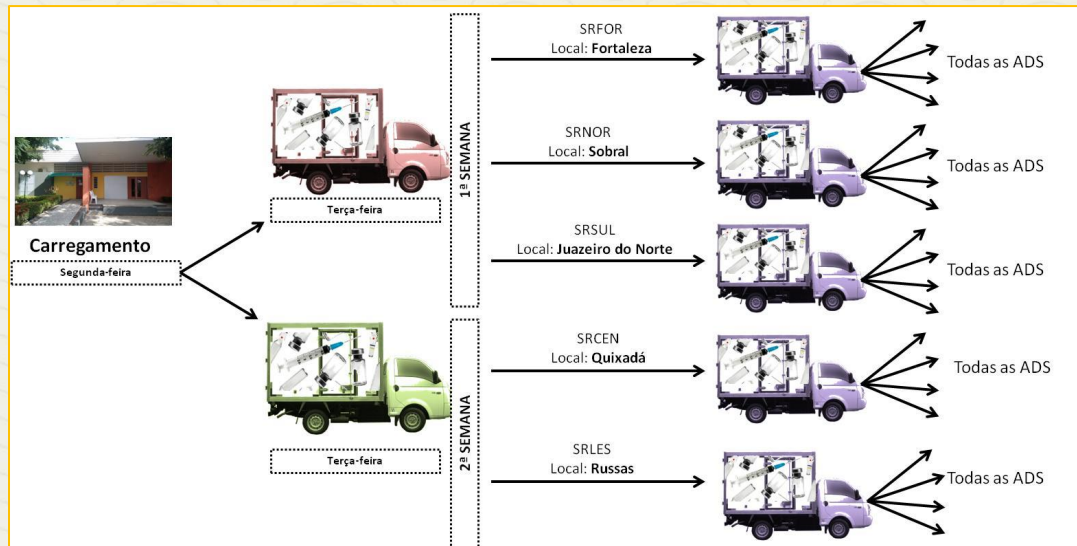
Carregamento
Segunda-feira

Terça-feira

Terça-feira

1ª SEMANA

2ª SEMANA

SRFOR
Local: **Fortaleza**

Todas as ADS

SRNOR
Local: **Sobral**

Todas as ADS

SRSUL
Local: **Juazeiro do Norte**

Todas as ADS

SRCEN
Local: **Quixadá**

Todas as ADS

SRLES
Local: **Russas**

Todas as ADS